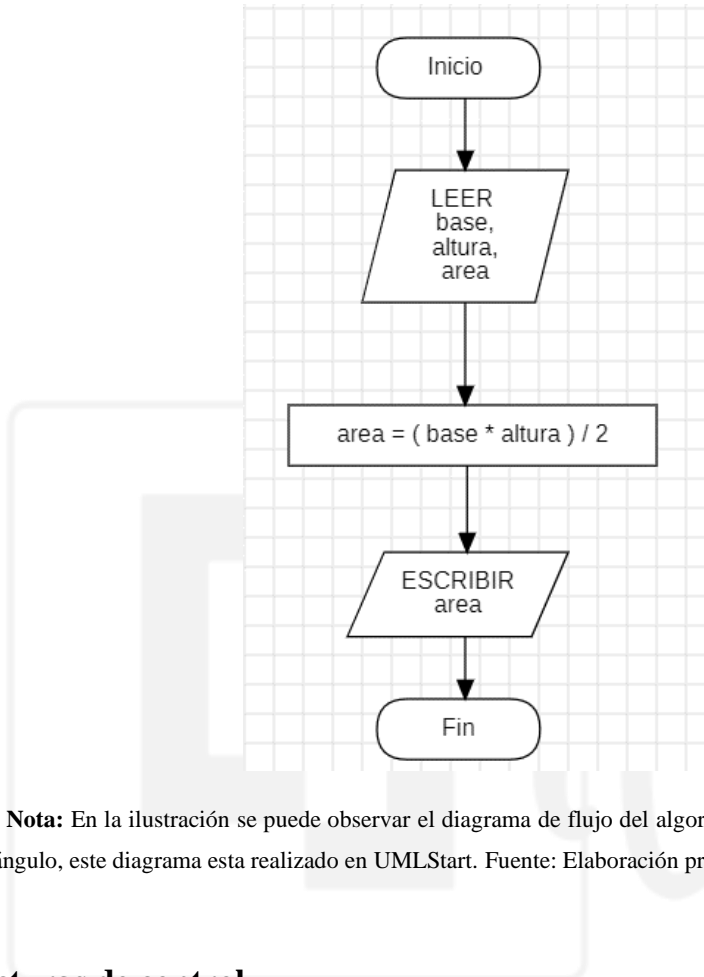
Inicio

LEER base, altura, area

area = ( base * altura ) / 2

ESCRIBIR area

Fin

Nota: En la ilustración se puede observar el diagrama de flujo del algor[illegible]
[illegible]ngulo, este diagrama esta realizado en UMLStart. Fuente: Elaboración pr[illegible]

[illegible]